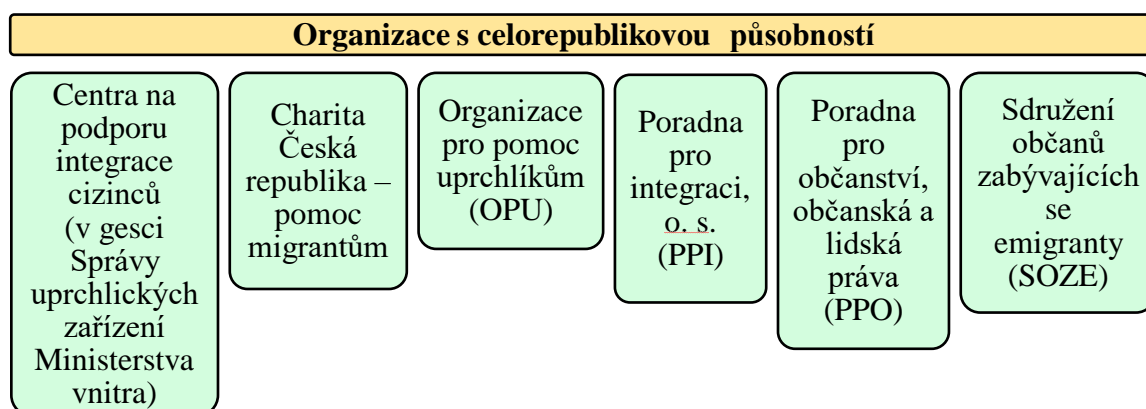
Organizace s celorepublikovou působností

Centra na podporu integrace cizinců (v gesci Správy uprchlických zařízení Ministerstva vnitra)

Charita Česká republika – pomoc migrantům

Organizace pro pomoc uprchlíkům (OPU)

Poradna pro integraci, o. s. (PPI)

Poradna pro občanství, občanská a lidská práva (PPO)

Sdružení občanů zabývajících se emigranty (SOZE)